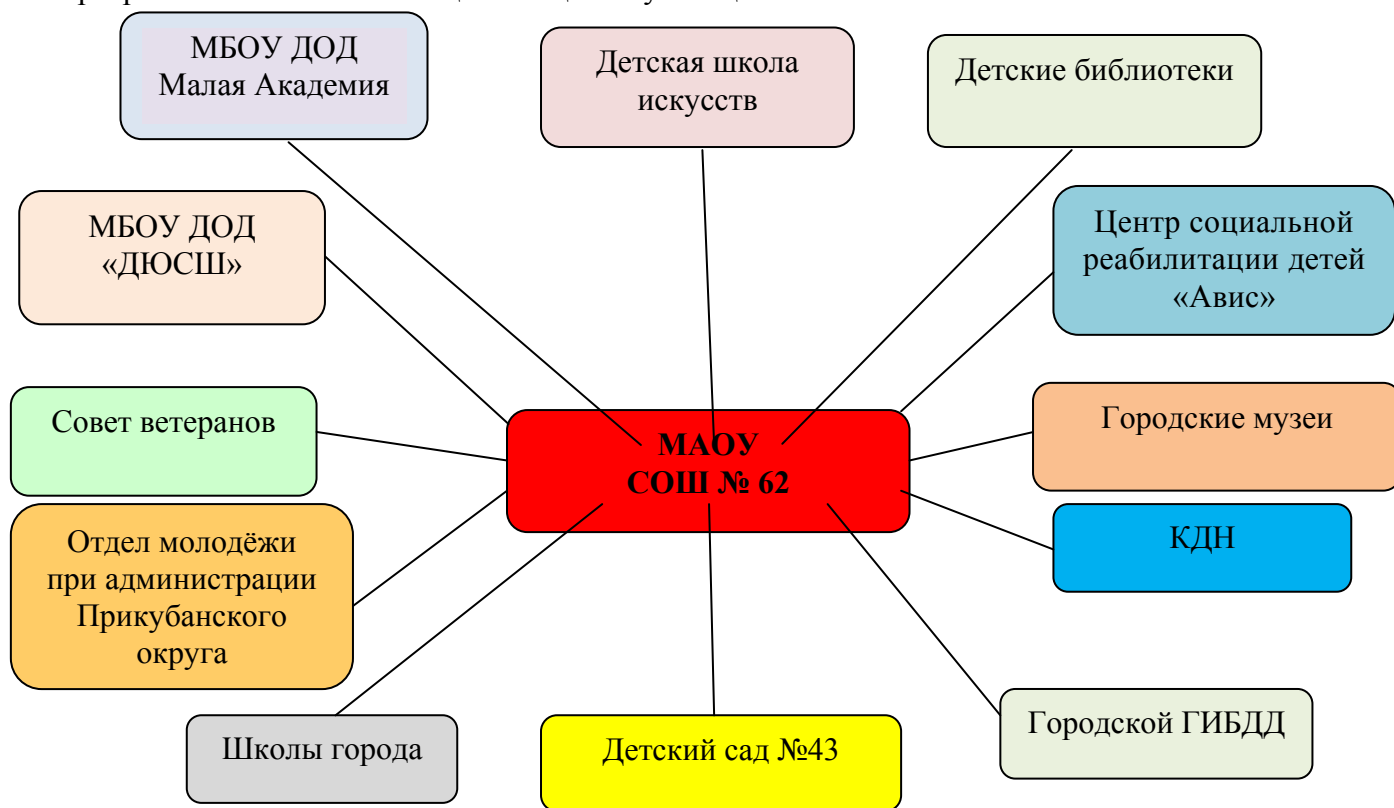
МБОУ ДОД
Малая Академия

Детская школа искусств

Детские библиотеки

МБОУ ДОД
«ДЮСШ»

Центр социальной реабилитации детей «Авис»

Совет ветеранов

МАОУ
СОШ № 62

Городские музеи

КДН

Отдел молодёжи при администрации Прикубанского округа

Городской ГИБДД

Школы города

Детский сад №43